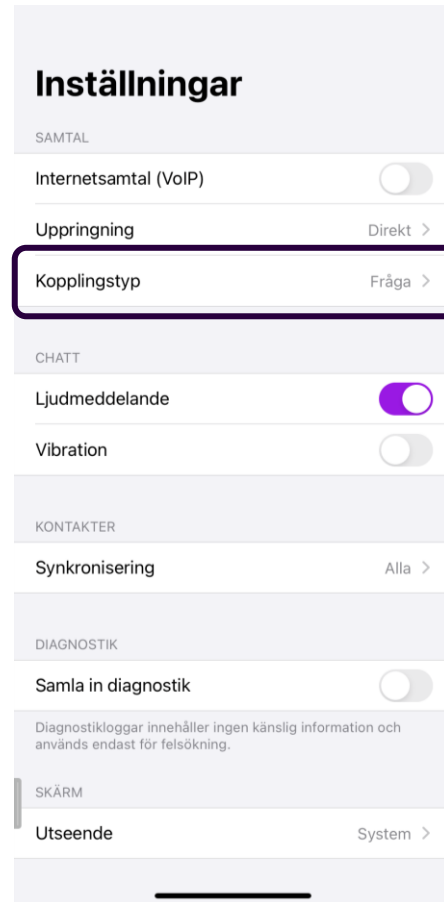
Inställningar

SAMTAL

Internetsamtal (VoIP)

Uppringning Direkt >

Kopplingstyp Fråga >

CHATT

Ljudmeddelande

Vibration

KONTAKTER

Synkronisering Alla >

DIAGNOSTIK

Samla in diagnostik

Diagnostikloggar innehåller ingen känslig information och används endast för felsökning.

SKÄRM

Utseende System >